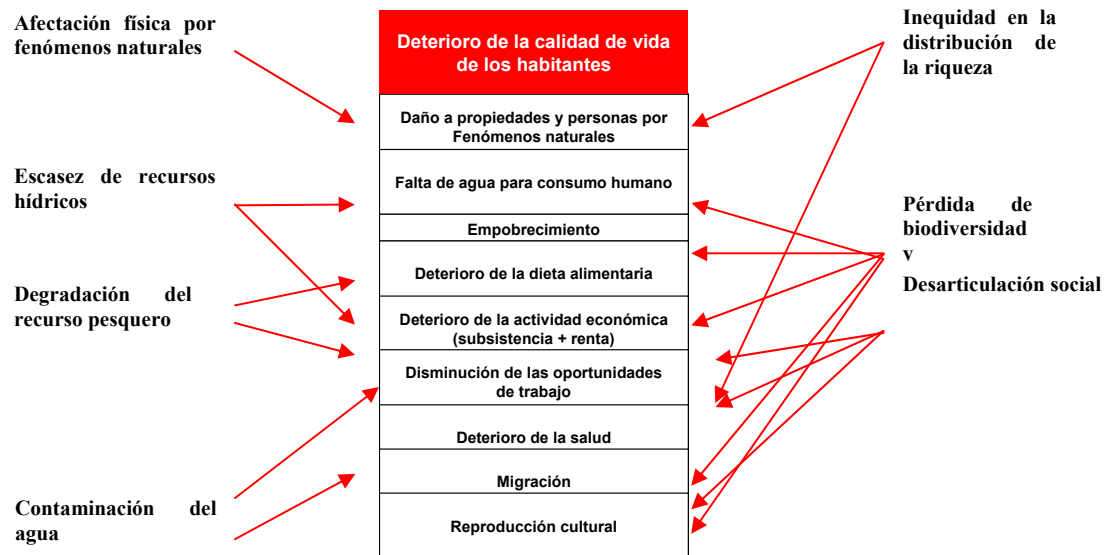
Afectación física por fenómenos naturales

Escasez de recursos hídricos

Degradación del recurso pesquero

Contaminación del agua

Deterioro de la calidad de vida de los habitantes

Daño a propiedades y personas por Fenómenos naturales

Falta de agua para consumo humano

Empobrecimiento

Deterioro de la dieta alimentaria

Deterioro de la actividad económica (subsistencia + renta)

Disminución de las oportunidades de trabajo

Deterioro de la salud

Migración

Reproducción cultural

Inequidad en la distribución de la riqueza

Pérdida de biodiversidad

v

Desarticulación social